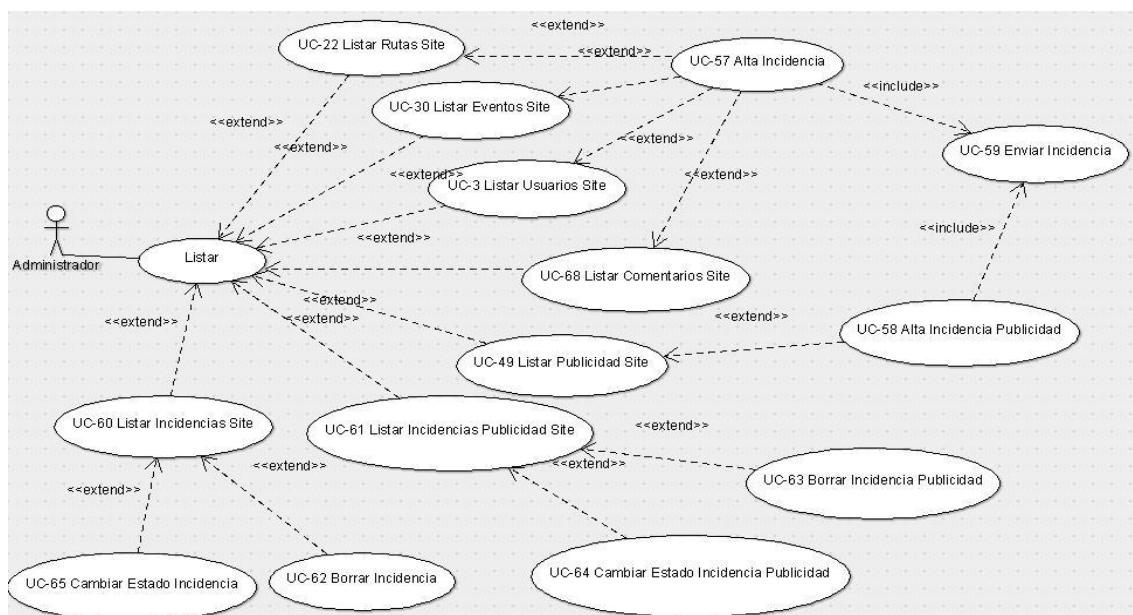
<<extend>>

UC-22 Listar Rutas Site

<<extend>>

UC-57 Alta Incidencia

<<include>>

<<extend>>

UC-30 Listar Eventos Site

<<extend>>

<<extend>>

UC-59 Enviar Incidencia

<<extend>>

<<extend>>

UC-3 Listar Usuarios Site

<<extend>>

<<include>>

<<extend>>

Administrador

Listar

UC-68 Listar Comentarios Site

<<extend>>

<<extend>>

<<extend>>

<<extend>>

UC-58 Alta Incidencia Publicidad

UC-49 Listar Publicidad Site

UC-60 Listar Incidencias Site

UC-61 Listar Incidencias Publicidad Site

<<extend>>

<<extend>>

<<extend>>

UC-63 Borrar Incidencia Publicidad

<<extend>>

UC-65 Cambiar Estado Incidencia

UC-62 Borrar Incidencia

UC-64 Cambiar Estado Incidencia Publicidad